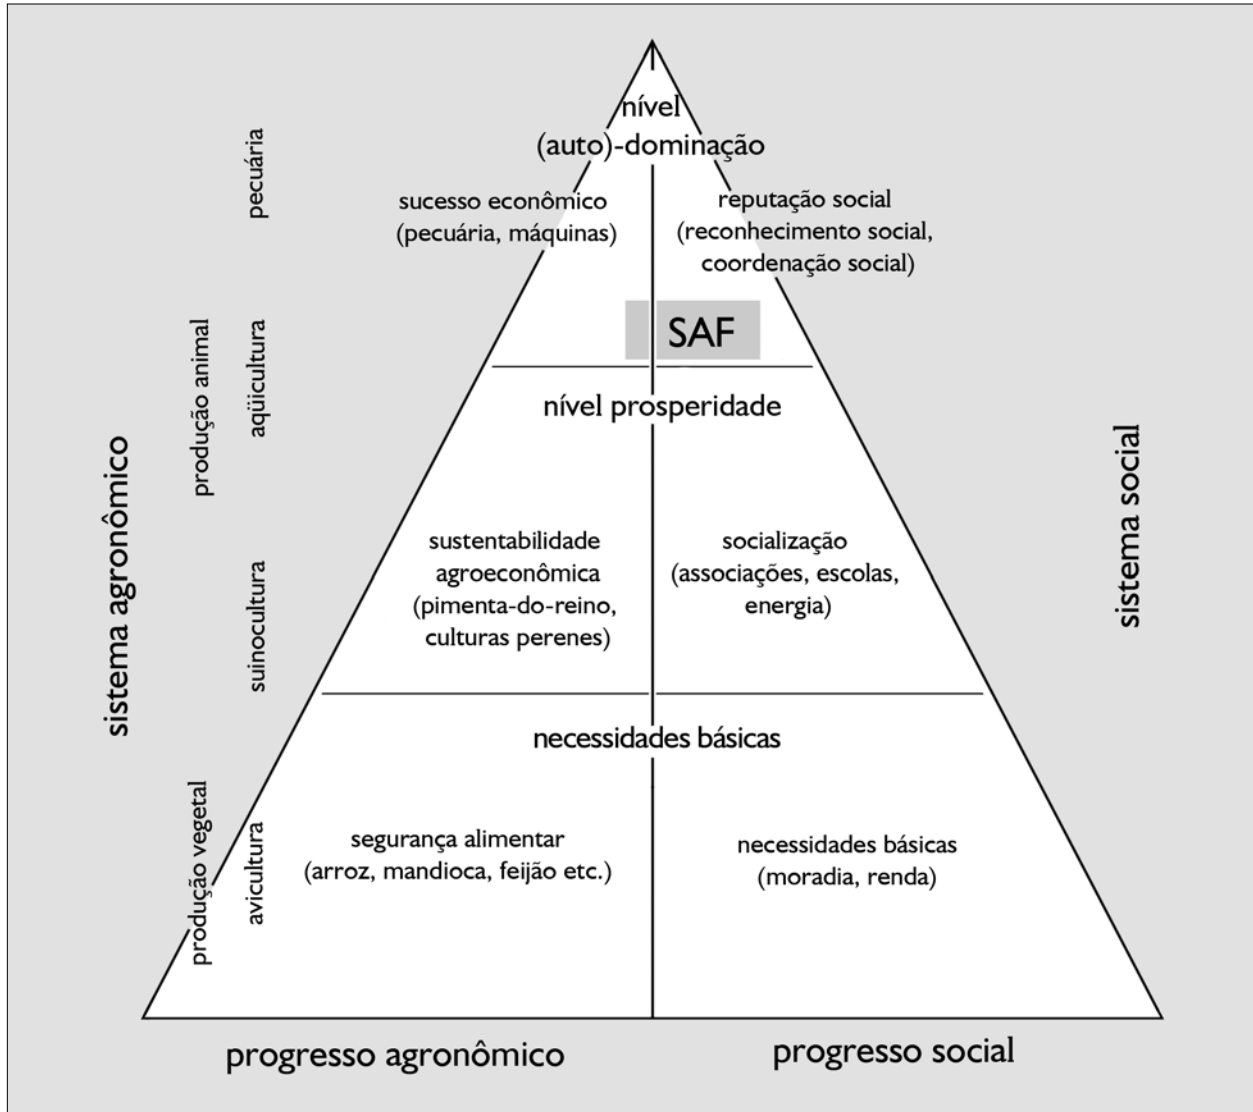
nível
(auto)-dominação

sucesso econômico
(pecuária, máquinas)

reputação social
(reconhecimento social, coordenação social)

SAF

nível prosperidade

sustentabilidade agroeconômica
(pimenta-do-reino, culturas perenes)

socialização
(associações, escolas, energia)

necessidades básicas

segurança alimentar
(arroz, mandioca, feijão etc.)

necessidades básicas
(moradia, renda)

sistema agronômico

produção animal

produção vegetal

pecuária

aqüicultura

suinocultura

avicultura

sistema social

progresso agronômico

progresso social